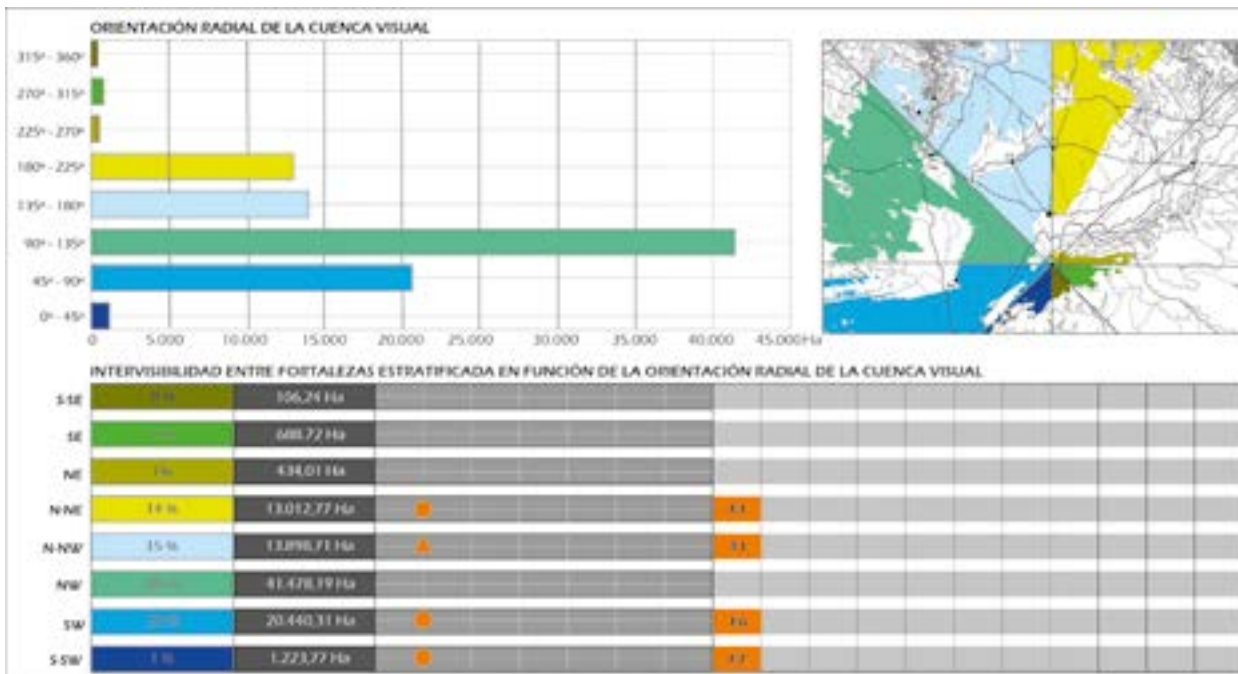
ORIENTACIÓN RADIAL DE LA CUENCA VISUAL

315º - 360º
270º - 315º
225º - 270º
180º - 225º
135º - 180º
90º - 135º
45º - 90º
0º - 45º

0 5.000 10.000 15.000 20.000 25.000 30.000 35.000 40.000 45.000 Ha

INTERVISIBILIDAD ENTRE FORTALEZAS ESTRATIFICADA EN FUNCIÓN DE LA ORIENTACIÓN RADIAL DE LA CUENCA VISUAL

| S-SE | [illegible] | 106,24 Ha | | |
|---|---|---|---|---|
| SE | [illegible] | 688,72 Ha | | |
| NE | 1% | 434,01 Ha | | |
| N-NE | 14 % | 13.012,77 Ha | | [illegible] |
| N-NW | 15 % | 13.898,71 Ha | | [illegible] |
| NW | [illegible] | 41.478,19 Ha | | |
| SW | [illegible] | 20.440,31 Ha | | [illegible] |
| S-SW | 1 % | 1.223,77 Ha | | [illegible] |